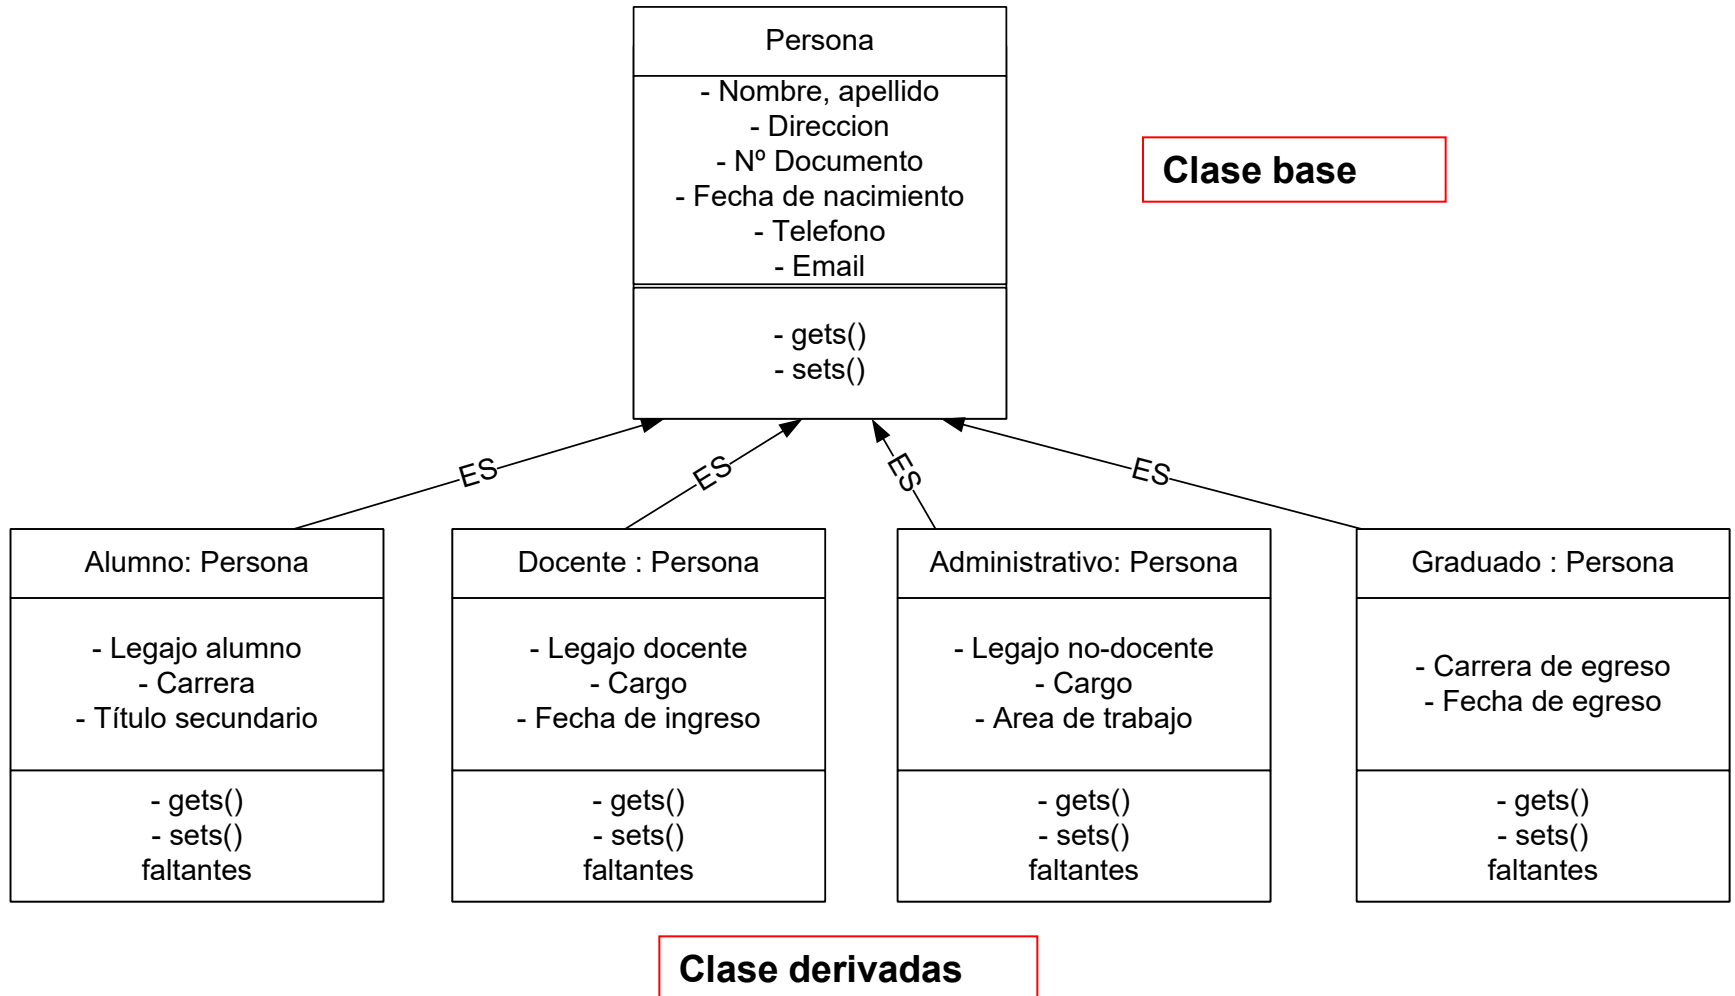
Persona

- Nombre, apellido
- Direccion
- Nº Documento
- Fecha de nacimiento
- Telefono
- Email

- gets()
- sets()

Clase base

ES

ES

ES

ES

Alumno: Persona

- Legajo alumno
- Carrera
- Título secundario

- gets()
- sets()
faltantes

Docente : Persona

- Legajo docente
- Cargo
- Fecha de ingreso

- gets()
- sets()
faltantes

Administrativo: Persona

- Legajo no-docente
- Cargo
- Area de trabajo

- gets()
- sets()
faltantes

Graduado : Persona

- Carrera de egreso
- Fecha de egreso

- gets()
- sets()
faltantes

Clase derivadas